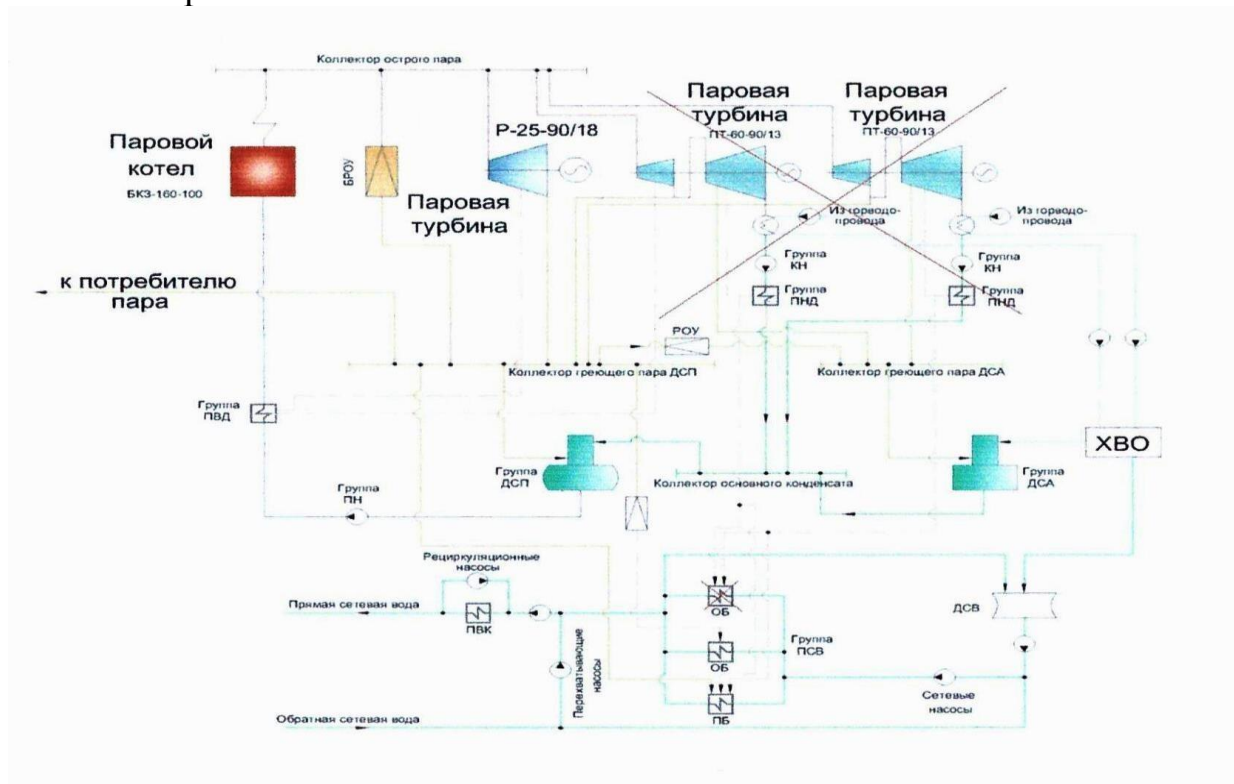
Коллектор острого пара

Паровой котел
БКЗ-160-100

БРОУ

Р-25-90/18

Паровая турбина

Паровая турбина
ПТ-60-90/13

Паровая турбина
ПТ-60-90/13

Из горводо-провода

Из горводо-провода

Группа КН

Группа КН

Группа ПНД

Группа ПНД

к потребителю пара

РОУ

Коллектор греющего пара ДСП

Коллектор греющего пара ДСА

Группа ПВД

ХВО

Группа ДСП

Коллектор основного конденсата

Группа ДСА

Группа ПН

Рециркуляционные насосы

Прямая сетевая вода

ПВК

ОБ

ОБ

Группа ПСВ

ПБ

ДСВ

Перекачивающие насосы

Сетевые насосы

Обратная сетевая вода